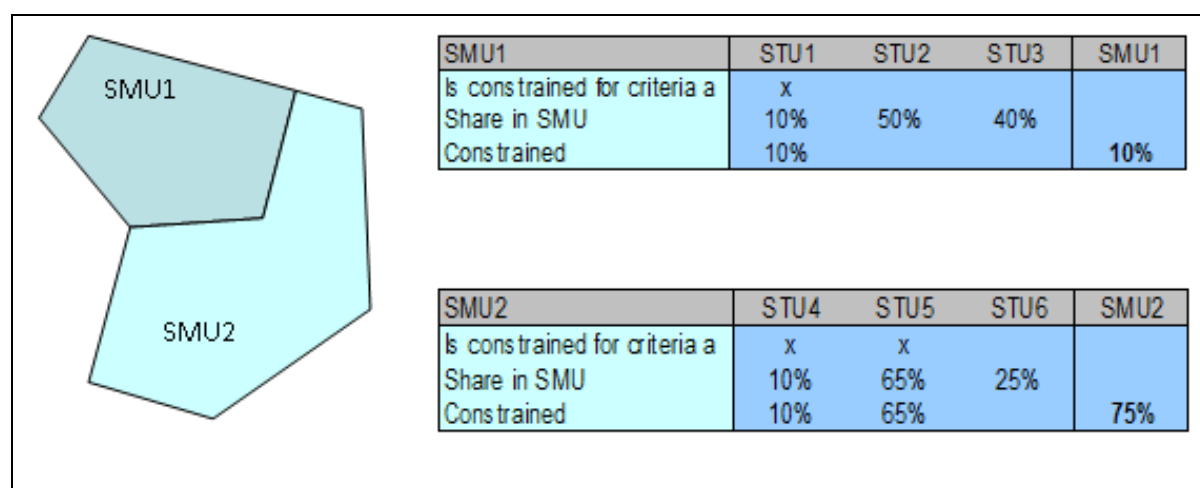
SMU1

SMU2

| SMU1 | STU1 | STU2 | STU3 | SMU1 |
|---|---|---|---|---|
| Is constrained for criteria a | x | | | |
| Share in SMU | 10% | 50% | 40% | |
| Constrained | 10% | | | **10%** |

| SMU2 | STU4 | STU5 | STU6 | SMU2 |
|---|---|---|---|---|
| Is constrained for criteria a | x | x | | |
| Share in SMU | 10% | 65% | 25% | |
| Constrained | 10% | 65% | | **75%** |